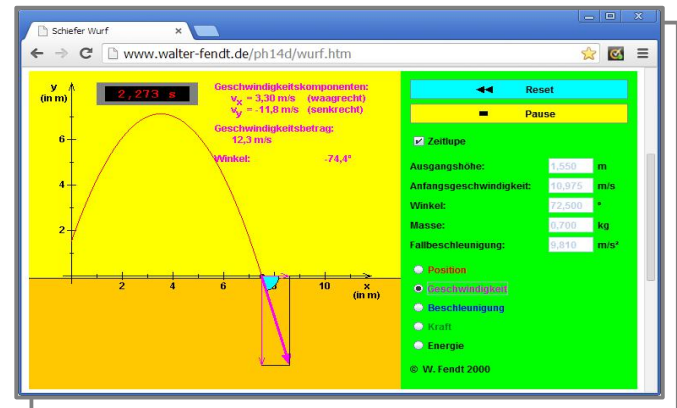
Schiefer Wurf ×

www.walter-fendt.de/ph14d/wurf.htm

y (in m)

2,273 s

Geschwindigkeitskomponenten:
$v_x$ = 3,30 m/s (waagrecht)
$v_y$ = -11,8 m/s (senkrecht)

Geschwindigkeitsbetrag:
12,3 m/s

Winkel: -74,4°

6
4
2

2 4 6 8 10 x (in m)

Reset

Pause

Zeitlupe

Ausgangshöhe: 1,550 m
Anfangsgeschwindigkeit: 10,975 m/s
Winkel: 72,500 °
Masse: 0,700 kg
Fallbeschleunigung: 9,810 m/s²

Position
Geschwindigkeit
Beschleunigung
Kraft
Energie

© W. Fendt 2000